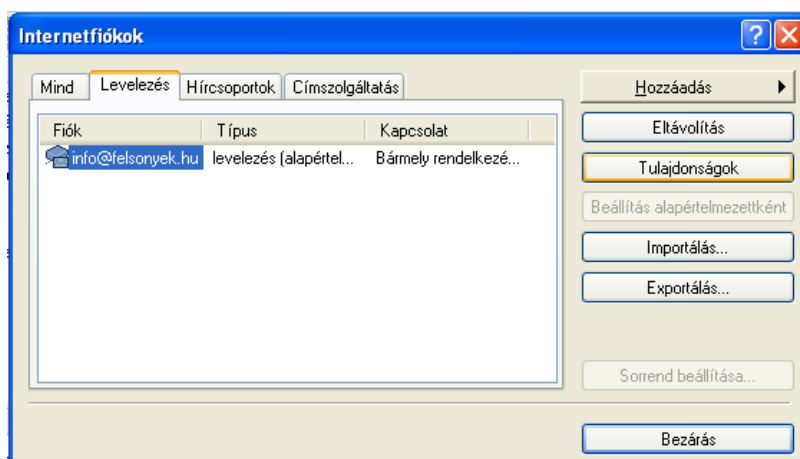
Internetfiókok

Mind | Levelezés | Hírcsoportok | Címszolgáltatás

| Fiók | Típus | Kapcsolat |
|---|---|---|
| info@felsonyek.hu | levelezés (alapértel... | Bármely rendelkezé... |

Hozzáadás
Eltávolítás
Tulajdonságok
Beállítás alapértelmezettként
Importálás...
Exportálás...
Sorrend beállítása...
Bezárás